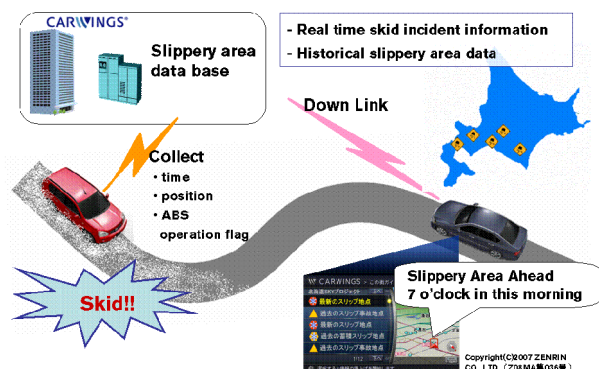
CARWINGS

Slippery area data base

- Real time skid incident information
- Historical slippery area data

Down Link

Collect
・time
・position
・ABS operation flag

Skid!!

CARWINGS

最新のスリップ地点
過去のスリップ事故地点
最新のスリップ地点
過去のスリップ事故地点
過去の積雪スリップ地点
過去のスリップ事故地点

Slippery Area Ahead
7 o'clock in this morning

Copyright(C)2007 ZENRIN CO.,LTD.（Z08MA第036号）